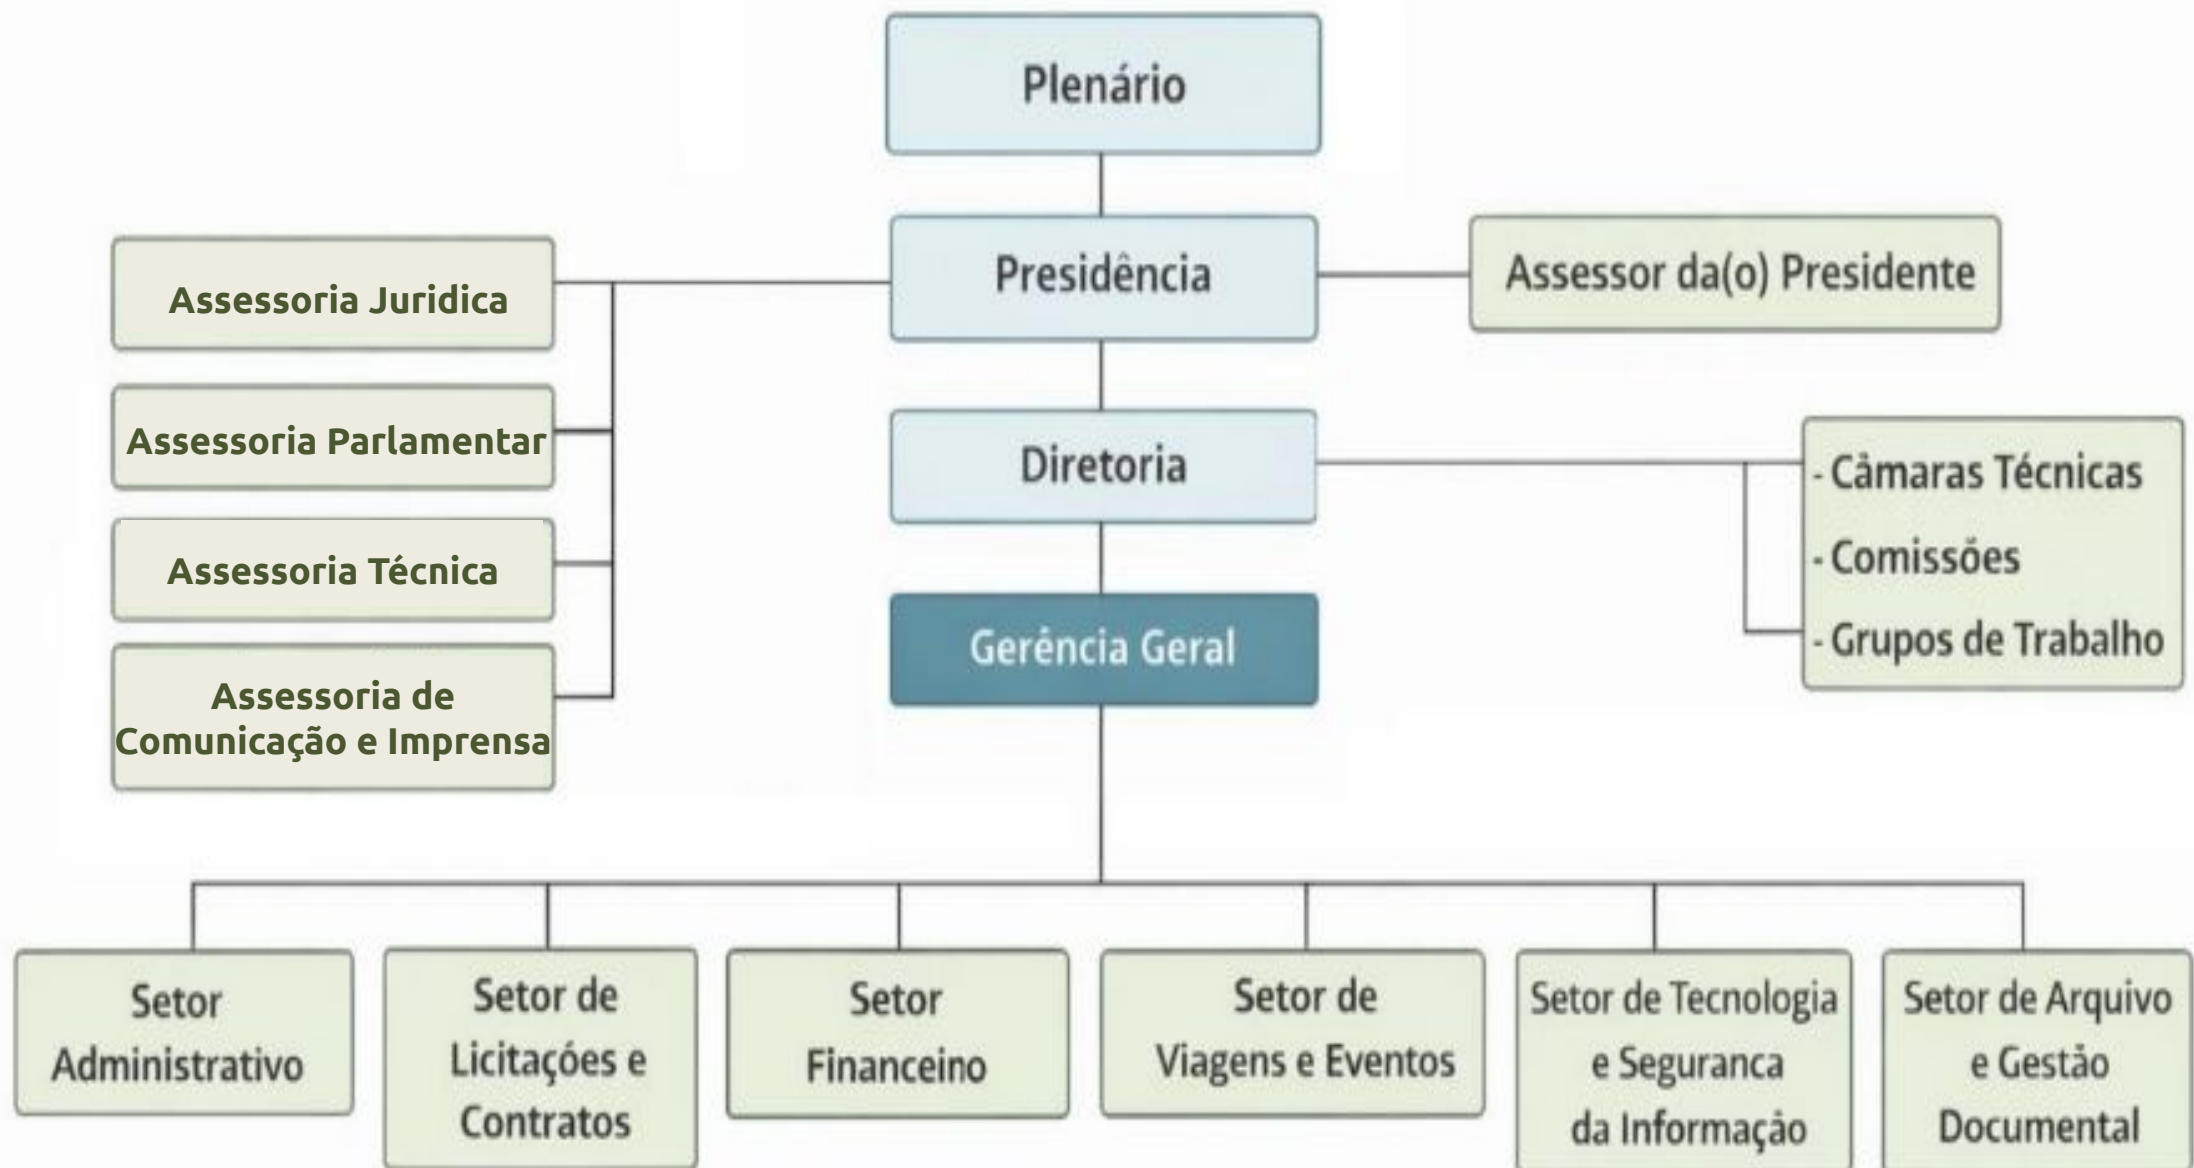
Plenário

Presidência

Assessor da(o) Presidente

Assessoria Juridica

Assessoria Parlamentar

Assessoria Técnica

Assessoria de Comunicação e Imprensa

Diretoria

- Câmaras Técnicas
- Comissões
- Grupos de Trabalho

Gerência Geral

Setor Administrativo

Setor de Licitações e Contratos

Setor Financeino

Setor de Viagens e Eventos

Setor de Tecnologia e Seguranca da Informação

Setor de Arquivo e Gestão Documental